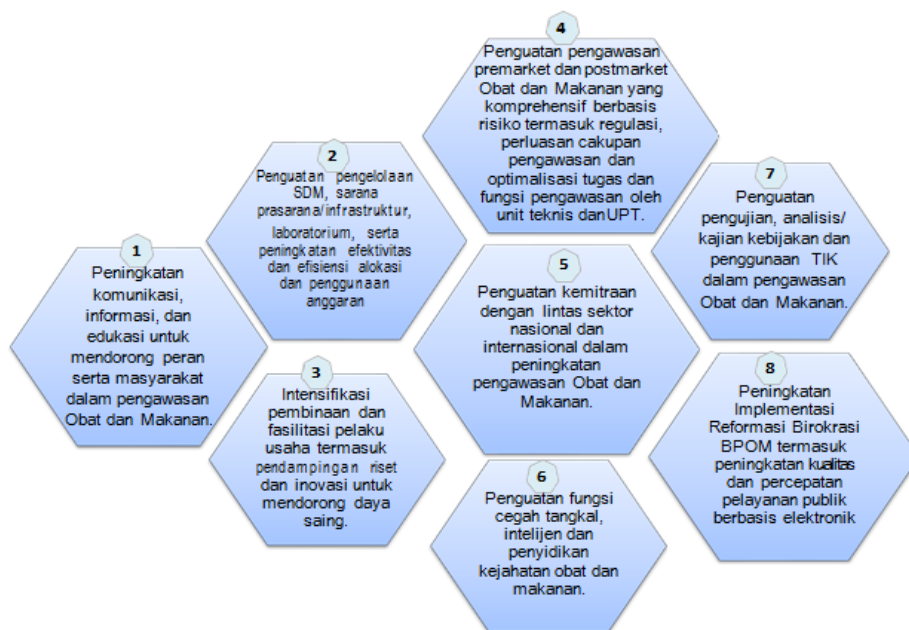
4
Penguatan pengawasan premarket dan postmarket Obat dan Makanan yang komprehensif berbasis risiko termasuk regulasi, perluasan cakupan pengawasan dan optimalisasi tugas dan fungsi pengawasan oleh unit teknis danUPT.

2
Penguatan pengelolaan SDM, sarana prasarana/infrastruktur, laboratorium, serta peningkatan efektivitas dan efisiensi alokasi dan penggunaan anggaran

7
Penguatan pengujian, analisis/ kajian kebijakan dan penggunaan TIK dalam pengawasan Obat dan Makanan.

1
Peningkatan komunikasi, informasi, dan edukasi untuk mendorong peran serta masyarakat dalam pengawasan Obat dan Makanan.

5
Penguatan kemitraan dengan lintas sektor nasional dan internasional dalam peningkatan pengawasan Obat dan Makanan.

3
Intensifikasi pembinaan dan fasilitasi pelaku usaha termasuk pendampingan riset dan inovasi untuk mendorong daya saing.

8
Peningkatan Implementasi Reformasi Birokrasi BPOM termasuk peningkatan kualitas dan percepatan pelayanan publik berbasis elektronik

6
Penguatan fungsi cegah tangkal, intelijen dan penyidikan kejahatan obat dan makanan.